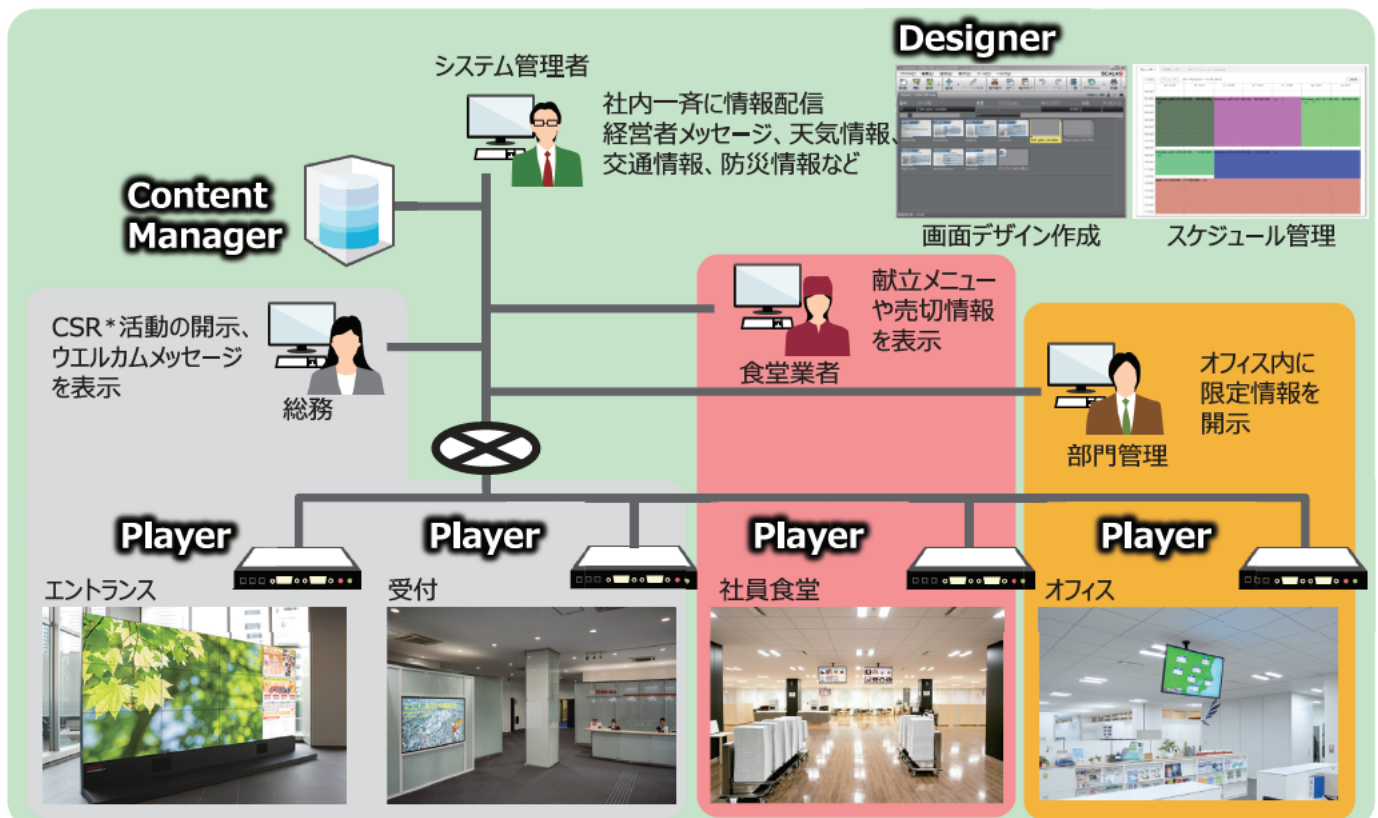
Designer

システム管理者

社内一斉に情報配信
経営者メッセージ、天気情報、
交通情報、防災情報など

画面デザイン作成　スケジュール管理

Content Manager

献立メニューや売切情報を表示

食堂業者

CSR＊活動の開示、ウエルカムメッセージを表示

総務

オフィス内に限定情報を開示

部門管理

Player

Player

Player

Player

エントランス

受付

社員食堂

オフィス